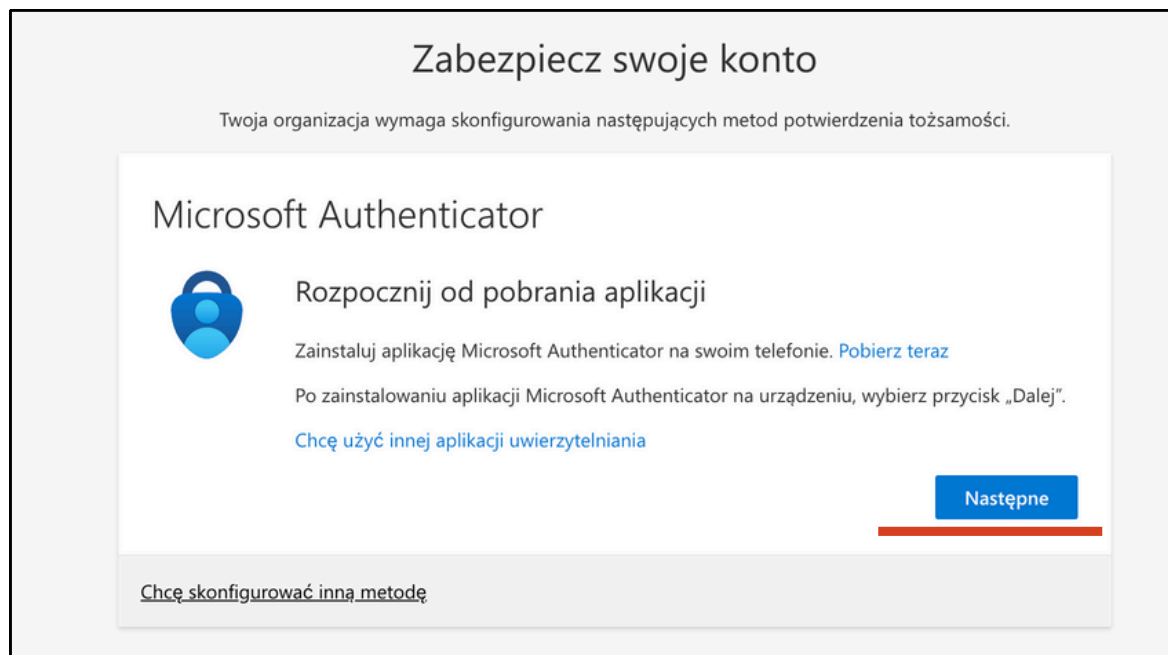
Zabezpiecz swoje konto

Twoja organizacja wymaga skonfigurowania następujących metod potwierdzenia tożsamości.

Microsoft Authenticator

Rozpocznij od pobrania aplikacji

Zainstaluj aplikację Microsoft Authenticator na swoim telefonie. Pobierz teraz

Po zainstalowaniu aplikacji Microsoft Authenticator na urządzeniu, wybierz przycisk „Dalej”.

Chcę użyć innej aplikacji uwierzytelniania

Następne

Chcę skonfigurować inną metodę